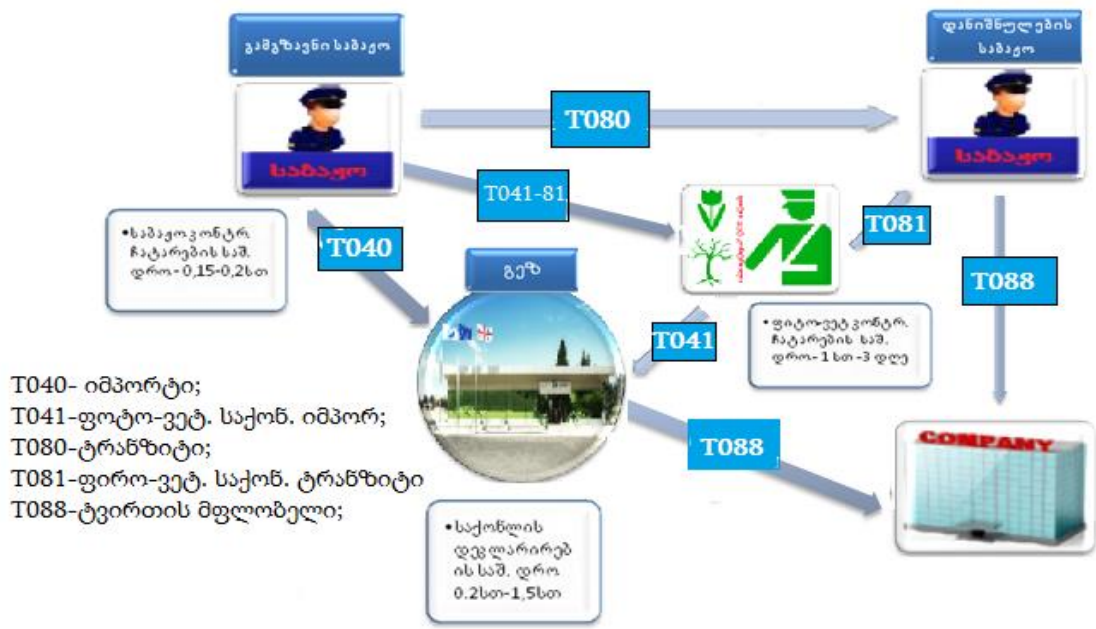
გამგზავნი საბაჟო

საბაჟო

T080

დანიშნულების საბაჟო

საბაჟო

T041-81

T081

•საბაჟო კონტრ. ჩატარების საშ. დრო- 0,15-0,2სთ

T040

გეზ

T088

T041

•ფიტო-ვეტ კონტრ. ჩატარების საშ. დრო- 1 სთ -3 დღე

T040- იმპორტი;
T041-ფოტო-ვეტ. საქონ. იმპორ;
T080-ტრანზიტი;
T081-ფირო-ვეტ. საქონ. ტრანზიტი
T088-ტვირთის მფლობელი;

T088

COMPANY

•საქონლის დეკლარირების საშ. დრო 0.2სთ-1,5სთ